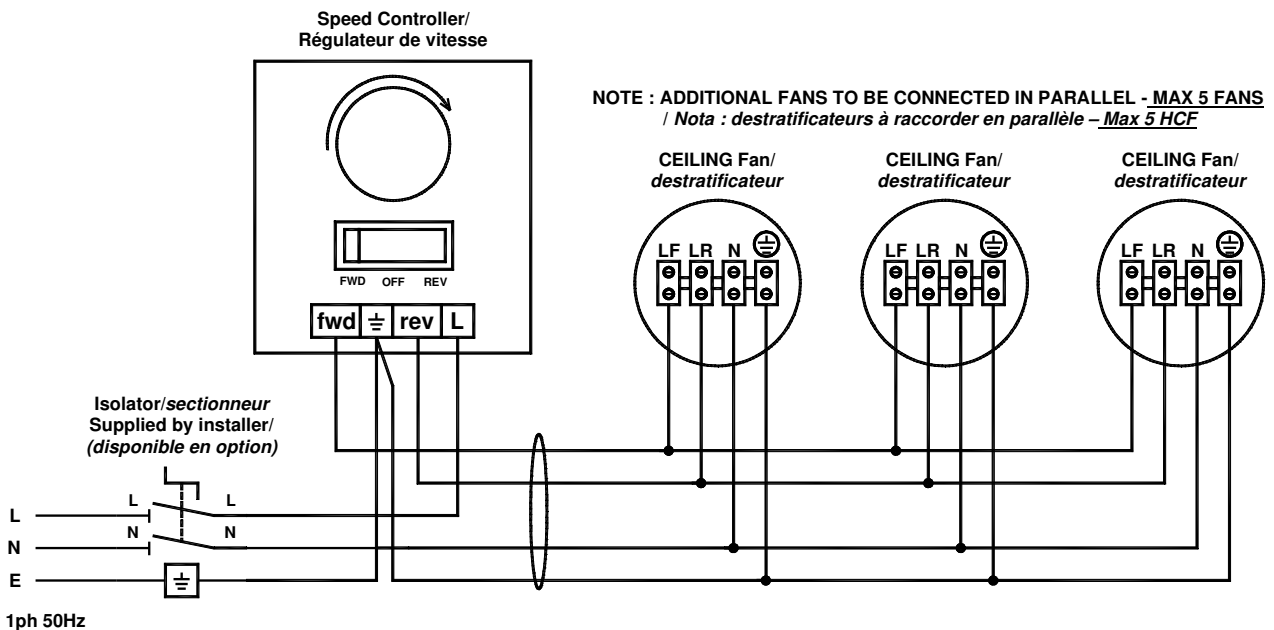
Speed Controller/
Régulateur de vitesse

NOTE : ADDITIONAL FANS TO BE CONNECTED IN PARALLEL - MAX 5 FANS
/ Nota : destratificateurs à raccorder en parallèle – Max 5 HCF

CEILING Fan/
destratificateur

CEILING Fan/
destratificateur

CEILING Fan/
destratificateur

FWD OFF REV

fwd ⏚ rev L

LF LR N ⏚

LF LR N ⏚

LF LR N ⏚

Isolator/sectionneur
Supplied by installer/
(disponible en option)

L
N
E

L
N

L
N

⏚

1ph 50Hz